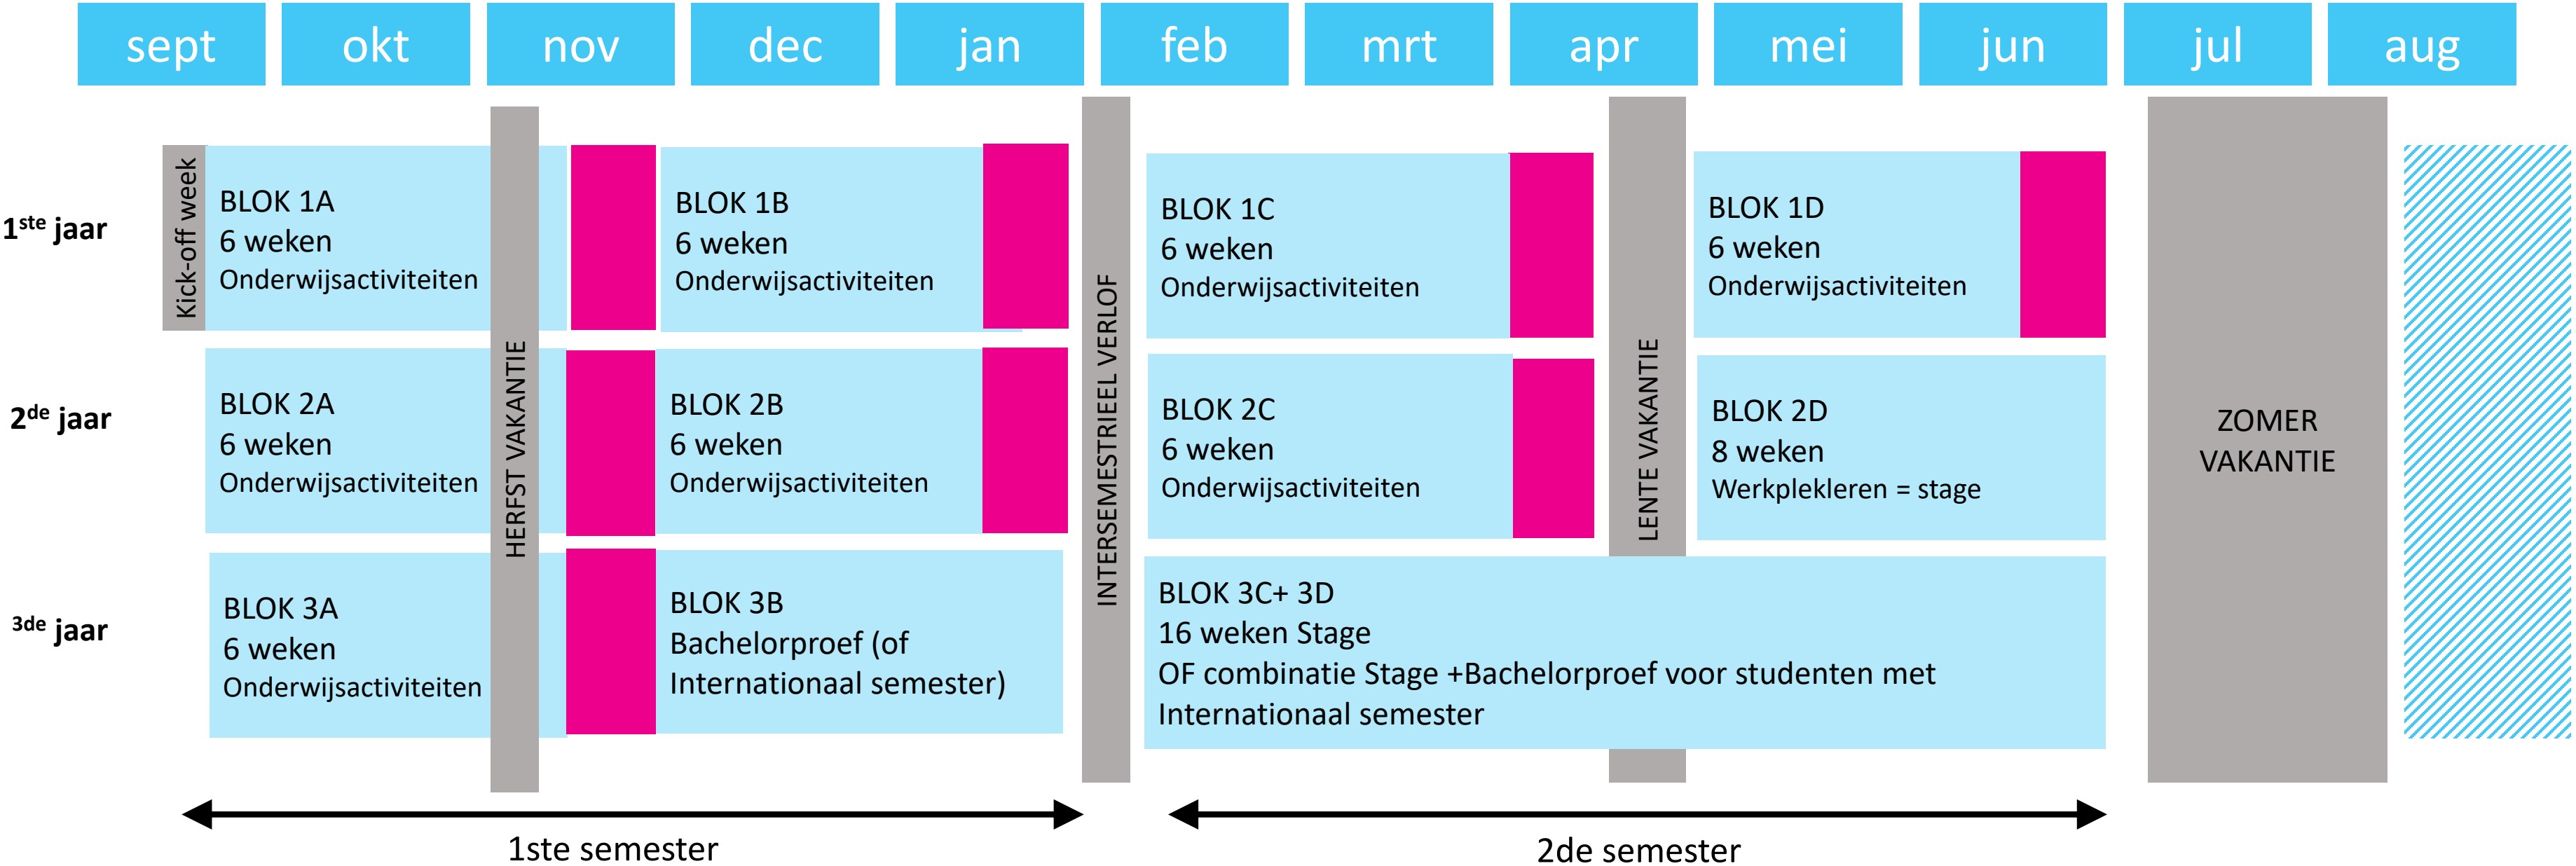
sept okt nov dec jan feb mrt apr mei jun jul aug

1$^{ste}$ jaar

Kick-off week

BLOK 1A
6 weken
Onderwijsactiviteiten

BLOK 1B
6 weken
Onderwijsactiviteiten

BLOK 1C
6 weken
Onderwijsactiviteiten

BLOK 1D
6 weken
Onderwijsactiviteiten

2$^{de}$ jaar

BLOK 2A
6 weken
Onderwijsactiviteiten

BLOK 2B
6 weken
Onderwijsactiviteiten

BLOK 2C
6 weken
Onderwijsactiviteiten

BLOK 2D
8 weken
Werkplekleren = stage

3$^{de}$ jaar

BLOK 3A
6 weken
Onderwijsactiviteiten

BLOK 3B
Bachelorproef (of Internationaal semester)

BLOK 3C+ 3D
16 weken Stage
OF combinatie Stage +Bachelorproef voor studenten met Internationaal semester

HERFST VAKANTIE

INTERSEMESTRIEEL VERLOF

LENTE VAKANTIE

ZOMER VAKANTIE

1ste semester

2de semester